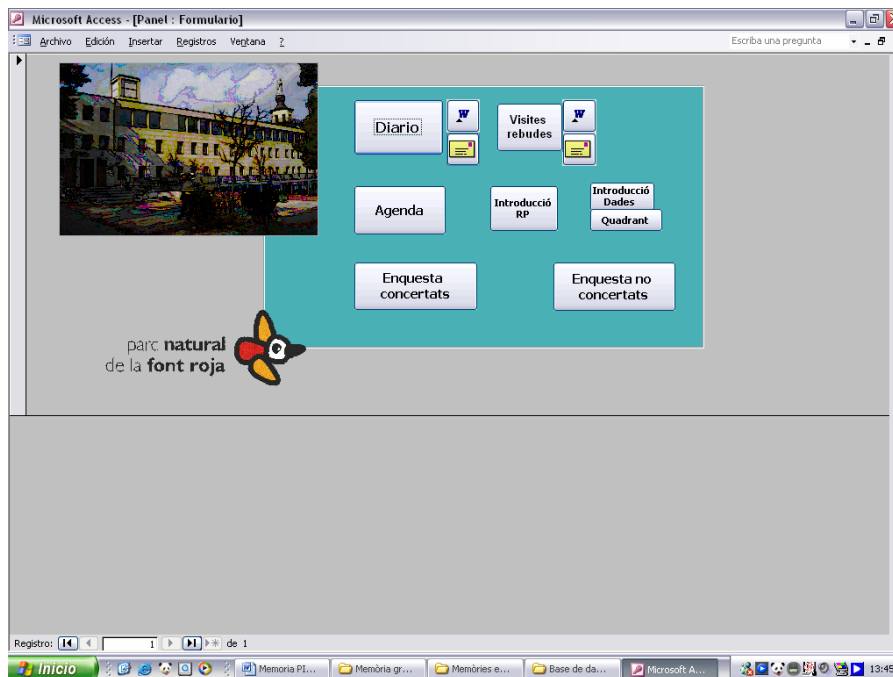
Microsoft Access - [Panel : Formulario]

Archivo Edición Insertar Registros Ventana ?

Escriba una pregunta

Diario

Visites rebudes

Agenda

Introducció RP

Introducció Dades

Quadrant

Enquesta concertats

Enquesta no concertats

parc natural de la font roja

Registro: 1 de 1

Inicio

Memoria PI...

Memòria gr...

Memòries e...

Base de da...

Microsoft A...

13:45